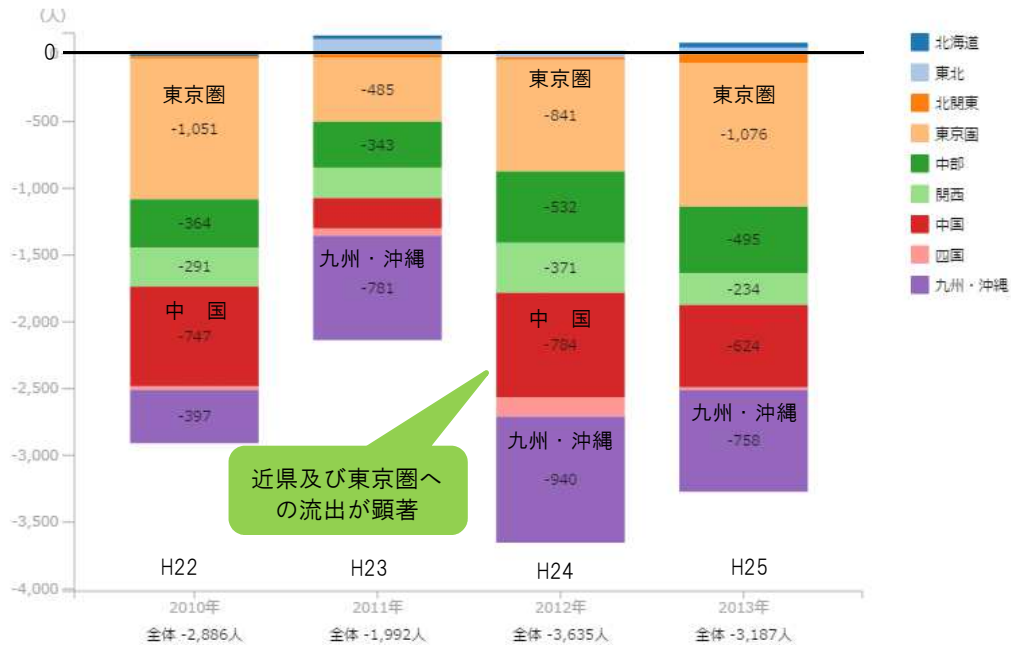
(人)

0

-500

-1,000

-1,500

-2,000

-2,500

-3,000

-3,500

-4,000

東京圏
-1,051
-364
-291
中　国
-747
-397

-485
-343
九州・沖縄
-781

東京圏
-841
-532
-371
中　国
-784
九州・沖縄
-940

東京圏
-1,076
-495
-234
-624
九州・沖縄
-758

近県及び東京圏への流出が顕著

H22
2010年
全体 -2,886人

H23
2011年
全体 -1,992人

H24
2012年
全体 -3,635人

H25
2013年
全体 -3,187人

北海道
東北
北関東
東京圏
中部
関西
中国
四国
九州・沖縄